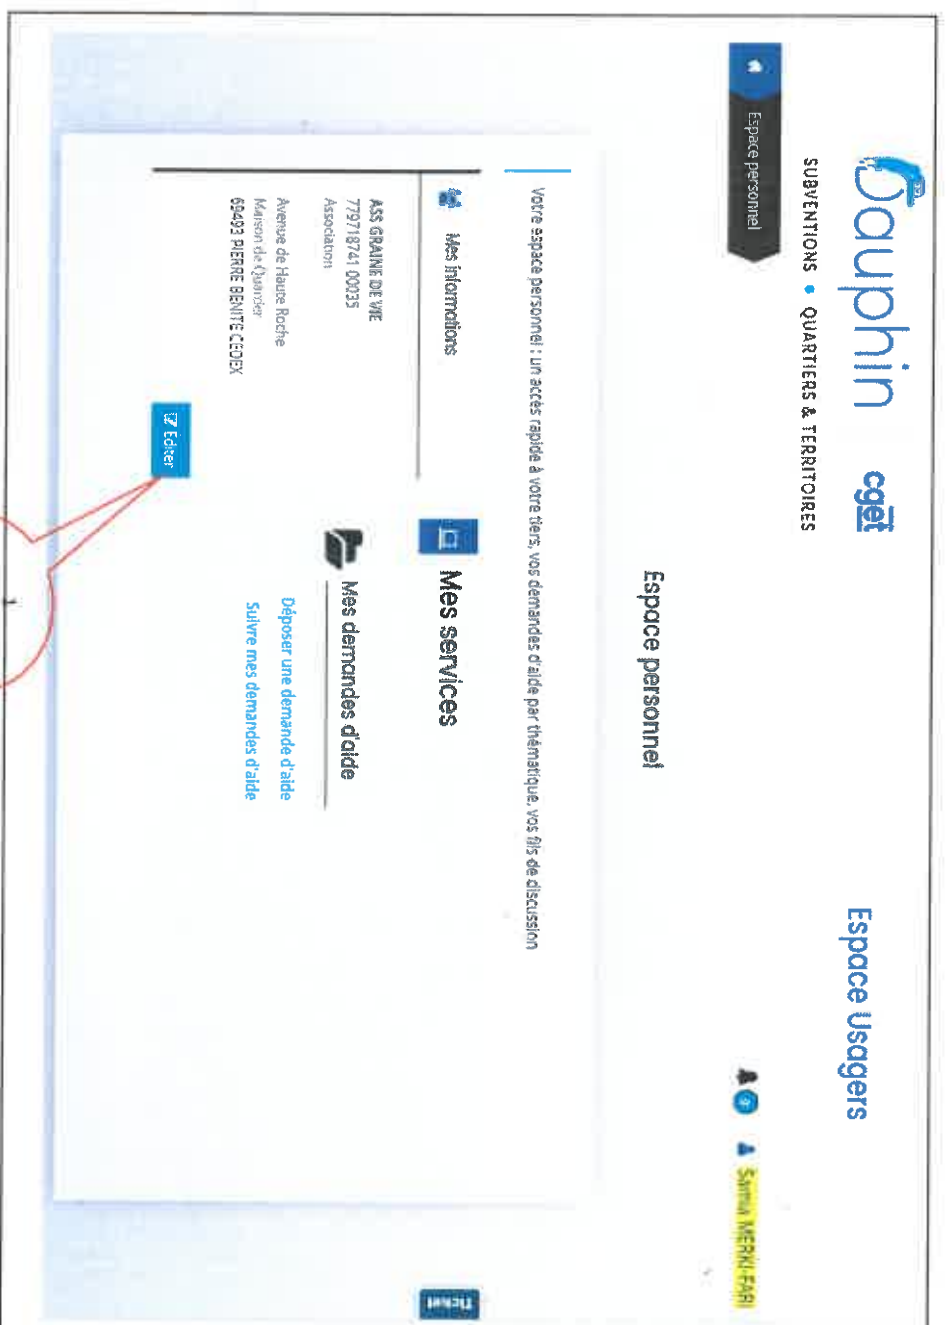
Dauphin
SUBVENTIONS • QUARTIERS & TERRITOIRES
cget

Espace Usagers

Samia MERKI-FARI

Espace personnel

Espace personnel

Votre espace personnel : un accès rapide à votre tiers, vos demandes d'aide par thématique, vos fils de discussion

Mes informations

ASS GRAINE DE VIE
77971874100035
Association

Avenue de Haute Roche
Maison du Quartier
69493 PIERRE BENITE CEDEX

Editer

Mes services

Mes demandes d'aide

Déposer une demande d'aide
Suivre mes demandes d'aide

Ticket